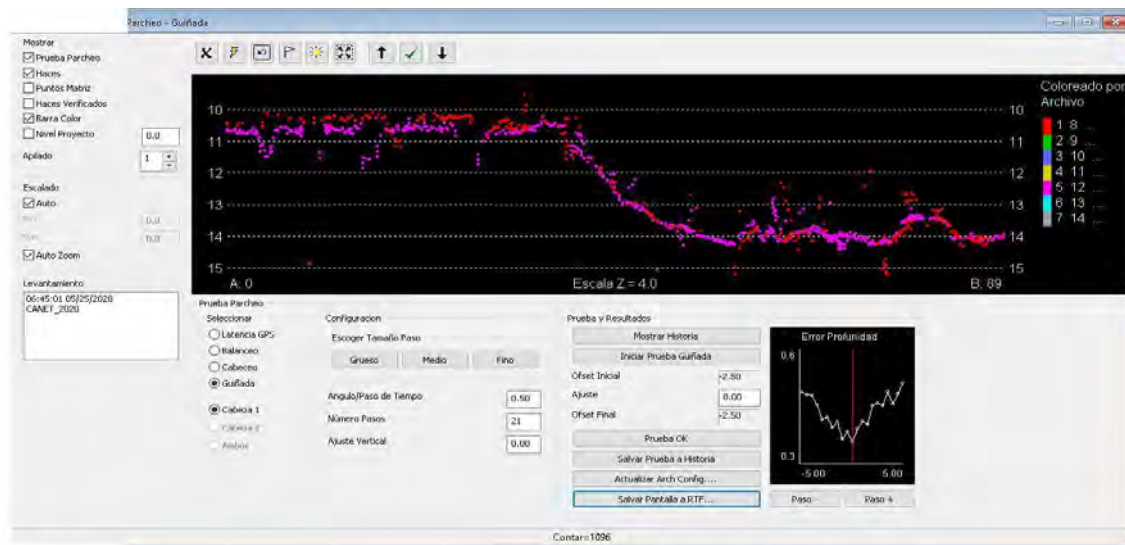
Parcheo - Guiñada

Mostrar
Prueba Parcheo
Haces
Puntos Matriz
Haces Verificados
Barra Color
Nivel Proyecto 0.0
Apilado 1

Escalado
Auto
Min 0.0
Max 0.0
Auto Zoom

Levantamiento
06:45:01 05/25/2020
CANET_2020

10
11
12
13
14
15
A: 0
Escala Z = 4.0
B: 89
10
11
12
13
14
15

Coloreado por Archivo
1 8 ...
2 9 ...
3 10 ...
4 11 ...
5 12 ...
6 13 ...
7 14 ...

Prueba Parcheo
Seleccionar
Latencia GPS
Balanceo
Cabeceo
Guiñada

Cabeza 1
Cabeza 2
Ambos

Configuracion
Escoger Tamaño Paso
Grueso
Medio
Fino

Angulo/Paso de Tiempo 0.50
Número Pasos 21
Ajuste Vertical 0.00

Prueba y Resultados
Mostrar Historia
Iniciar Prueba Guiñada
Ofset Inicial -2.50
Ajuste 0.00
Ofset Final -2.50
Prueba OK
Salvar Prueba a Historia
Actualizar Arch Config....
Salvar Pantalla a RTF....

Error Profundidad
0.6
0.3
-5.00
5.00
Paso -
Paso +

Contar=1096